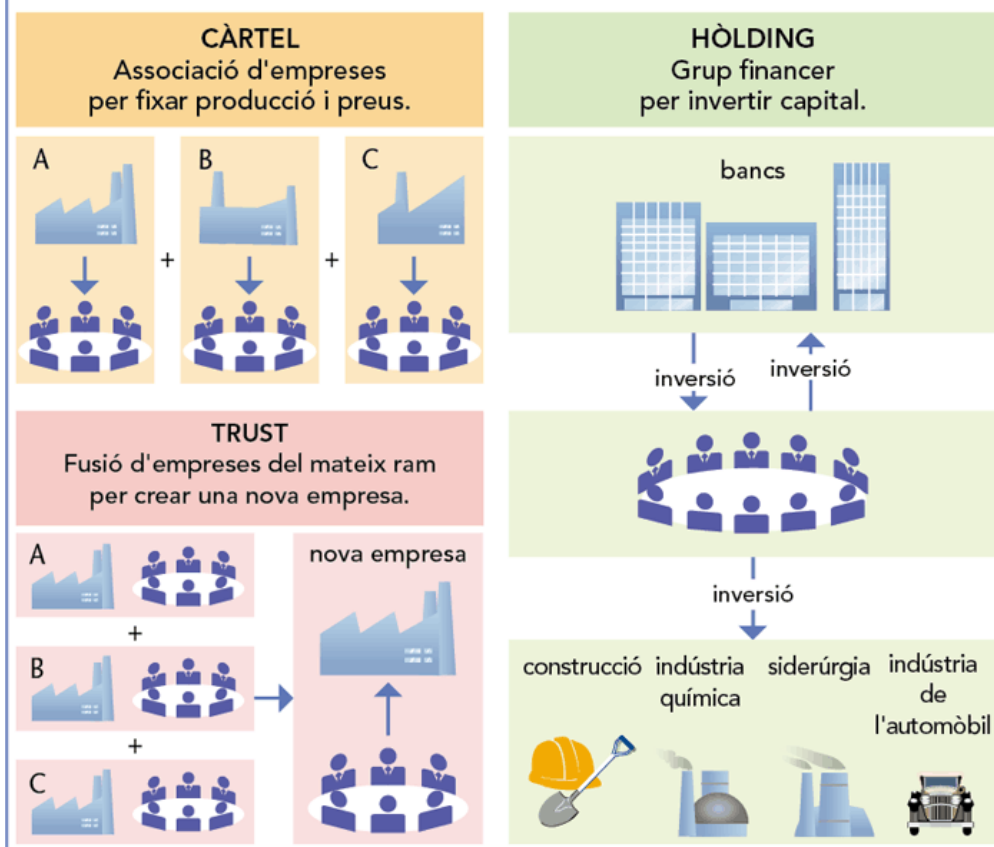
CÀRTEL
Associació d'empreses per fixar producció i preus.

A + B + C

TRUST
Fusió d'empreses del mateix ram per crear una nova empresa.

A
+
B
+
C

nova empresa

HÒLDING
Grup financer per invertir capital.

bancs

inversió

inversió

inversió

construcció

indústria química

siderúrgia

indústria de l'automòbil